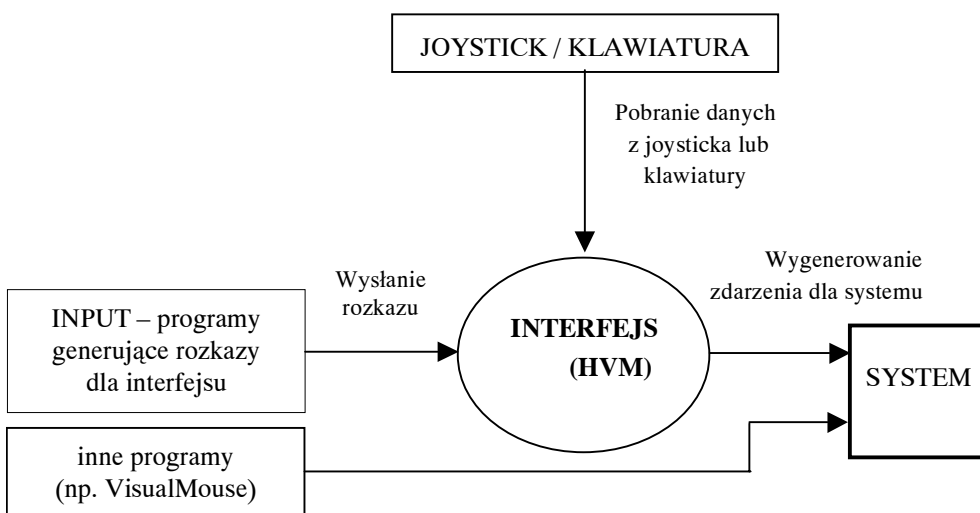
JOYSTICK / KLAWIATURA

Pobranie danych z joysticka lub klawiatury

Wysłanie rozkazu

Wygenerowanie zdarzenia dla systemu

INPUT – programy generujące rozkazy dla interfejsu

INTERFEJS (HVM)

SYSTEM

inne programy (np. VisualMouse)